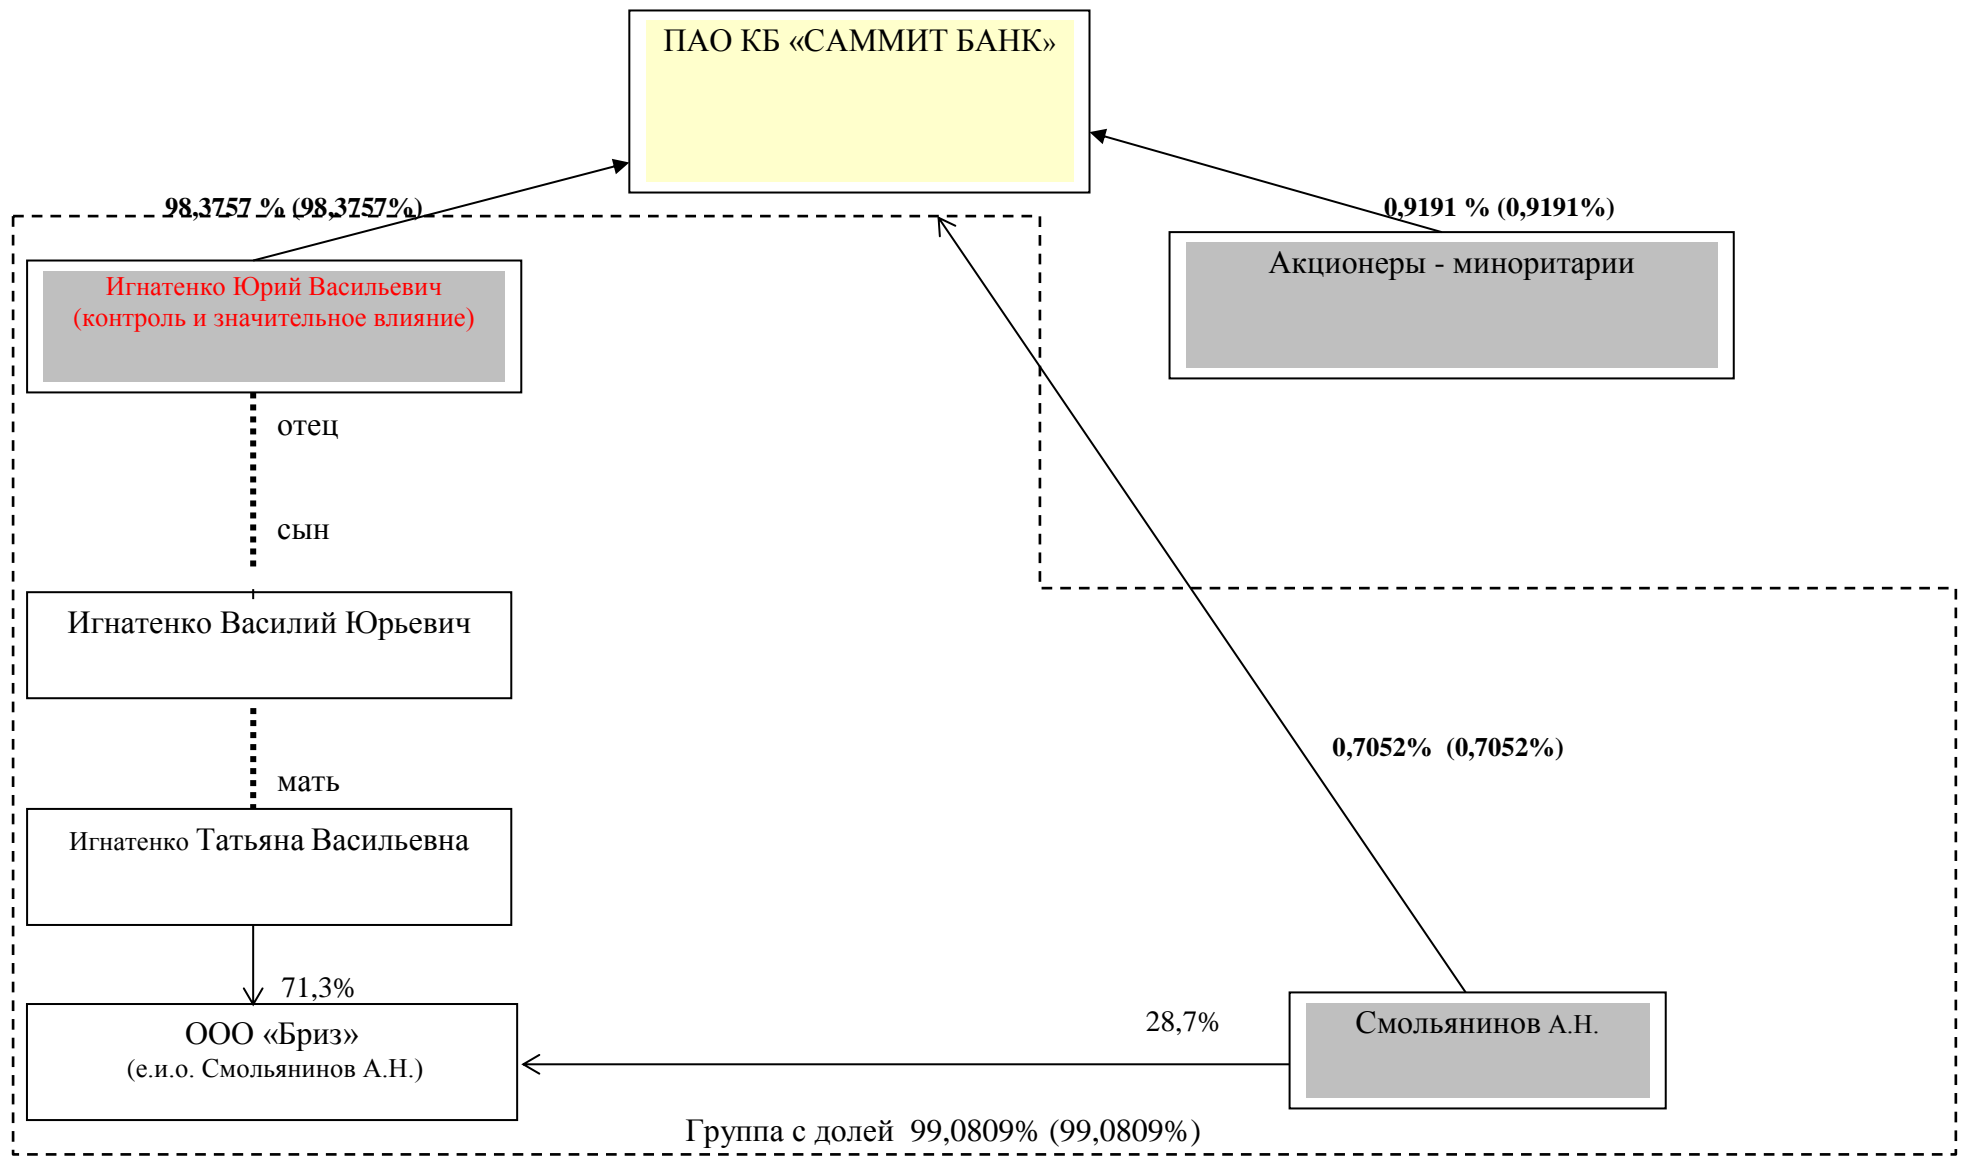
ПАО КБ «САММИТ БАНК»

98,3757 % (98,3757%)

0,9191 % (0,9191%)

Игнатенко Юрий Васильевич (контроль и значительное влияние)

Акционеры - миноритарии

отец

сын

Игнатенко Василий Юрьевич

мать

Игнатенко Татьяна Васильевна

0,7052% (0,7052%)

71,3%

ООО «Бриз» (е.и.о. Смольянинов А.Н.)

28,7%

Смольянинов А.Н.

Группа с долей 99,0809% (99,0809%)